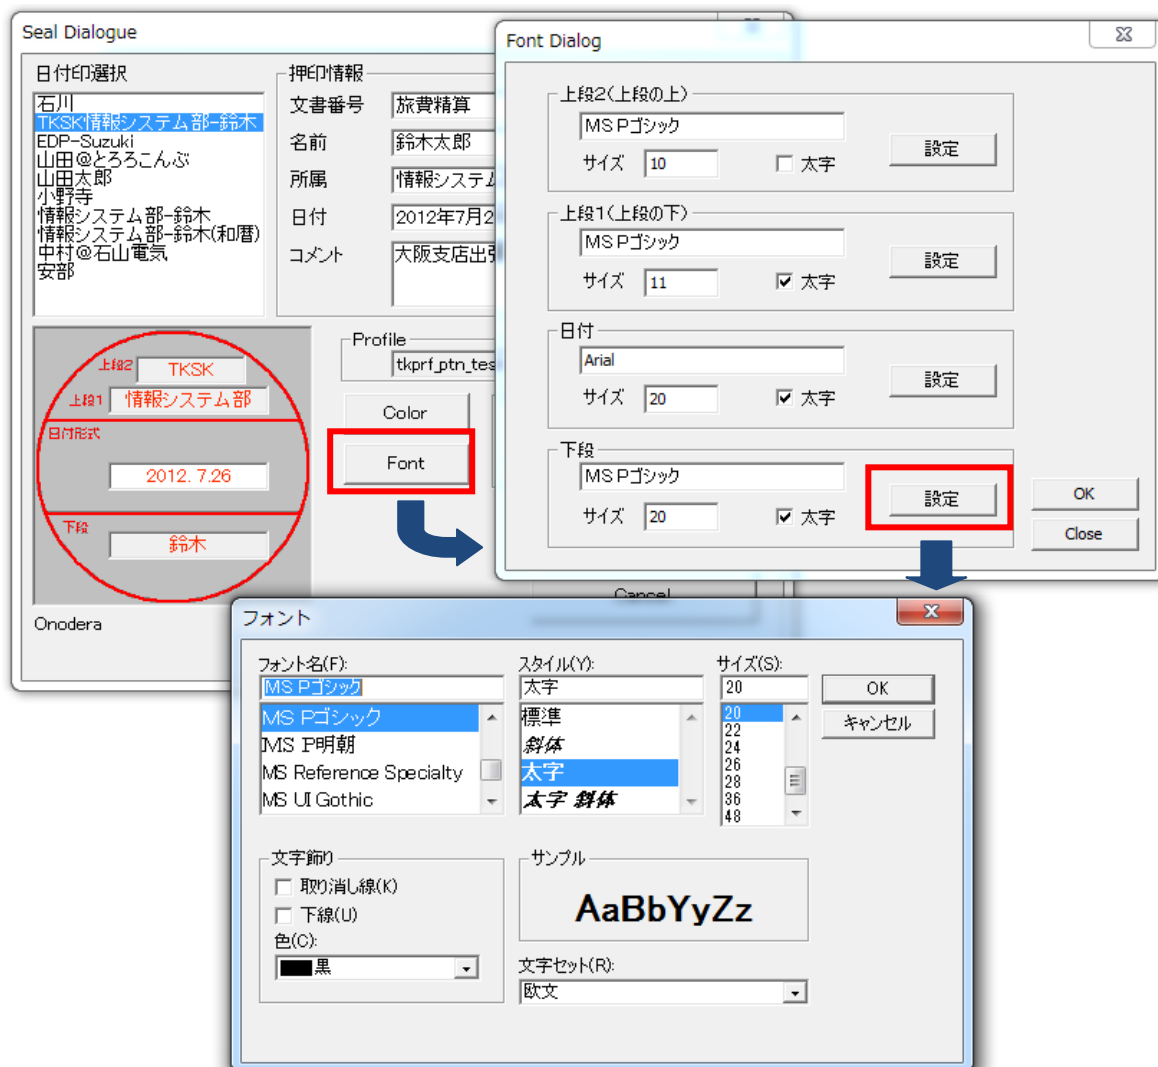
Seal Dialogue

日付印選択

石川
TKSK情報システム部-鈴木
EDP-Suzuki
山田@とろろこんぶ
山田太郎
小野寺
情報システム部-鈴木
情報システム部-鈴木(和暦)
中村@石山電気
安部

押印情報

文書番号 旅費精算
名前 鈴木太郎
所属 情報システム
日付 2012年7月2
コメント 大阪支店出張

上段2 TKSK
上段1 情報システム部
日付形式
2012. 7.26
下段
鈴木

Profile
tkprf_ptn_tes

Color
Font

Cancel

Onodera

Font Dialog

上段2(上段の上)
MS Pゴシック
サイズ 10
太字
設定

上段1(上段の下)
MS Pゴシック
サイズ 11
太字
設定

日付
Arial
サイズ 20
太字
設定

下段
MS Pゴシック
サイズ 20
太字
設定

OK
Close

フォント

フォント名(F):
MS Pゴシック
MS Pゴシック
MS P明朝
MS Reference Specialty
MS UI Gothic

スタイル(Y):
太字
標準
斜体
太字
太字 斜体

サイズ(S):
20
20
22
24
26
28
36
48

OK
キャンセル

文字飾り
取り消し線(K)
下線(U)
色(C):
黒

サンプル
AaBbYyZz

文字セット(R):
欧文